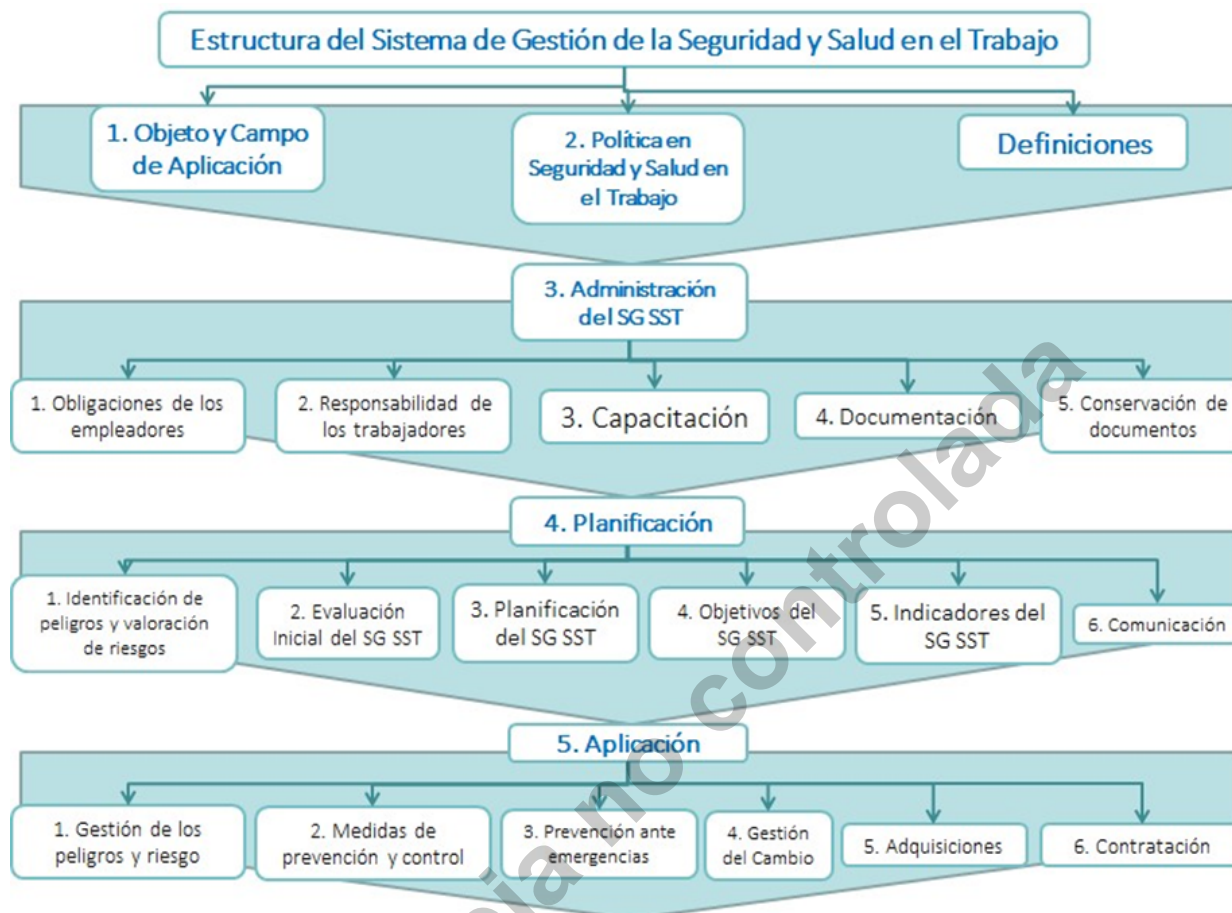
Estructura del Sistema de Gestión de la Seguridad y Salud en el Trabajo

1. Objeto y Campo de Aplicación

2. Política en Seguridad y Salud en el Trabajo

Definiciones

3. Administración del SG SST

1. Obligaciones de los empleadores

2. Responsabilidad de los trabajadores

3. Capacitación

4. Documentación

5. Conservación de documentos

4. Planificación

1. Identificación de peligros y valoración de riesgos

2. Evaluación Inicial del SG SST

3. Planificación del SG SST

4. Objetivos del SG SST

5. Indicadores del SG SST

6. Comunicación

5. Aplicación

1. Gestión de los peligros y riesgo

2. Medidas de prevención y control

3. Prevención ante emergencias

4. Gestión del Cambio

5. Adquisiciones

6. Contratación

copia no controlada